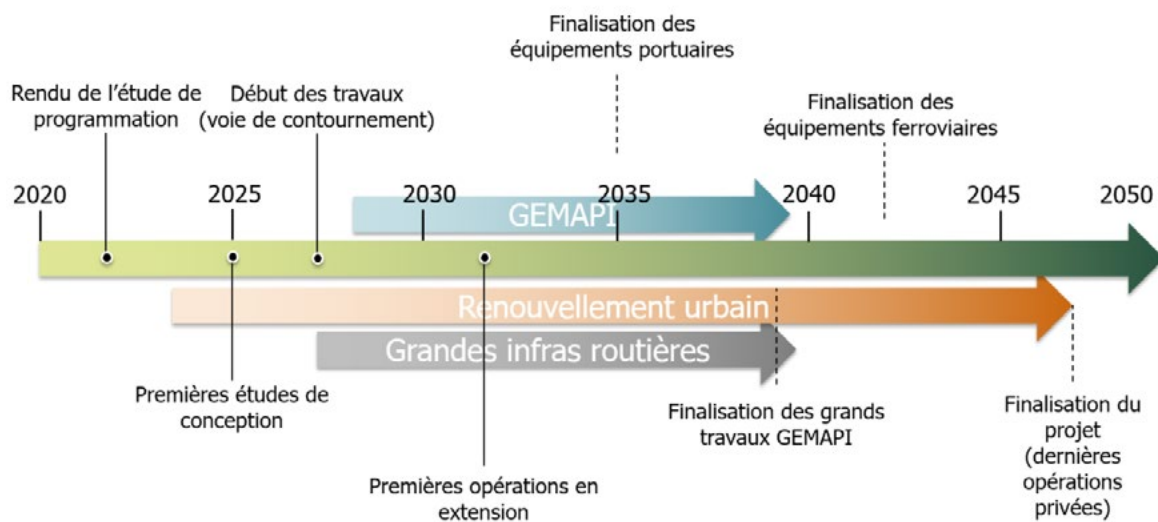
Finalisation des équipements portuaires

Rendu de l'étude de programmation

Début des travaux (voie de contournement)

Finalisation des équipements ferroviaires

2020

2025

2030

2035

2040

2045

2050

GEMAPI

Renouvellement urbain

Grandes infras routières

Premières études de conception

Finalisation des grands travaux GEMAPI

Finalisation du projet (dernières opérations privées)

Premières opérations en extension